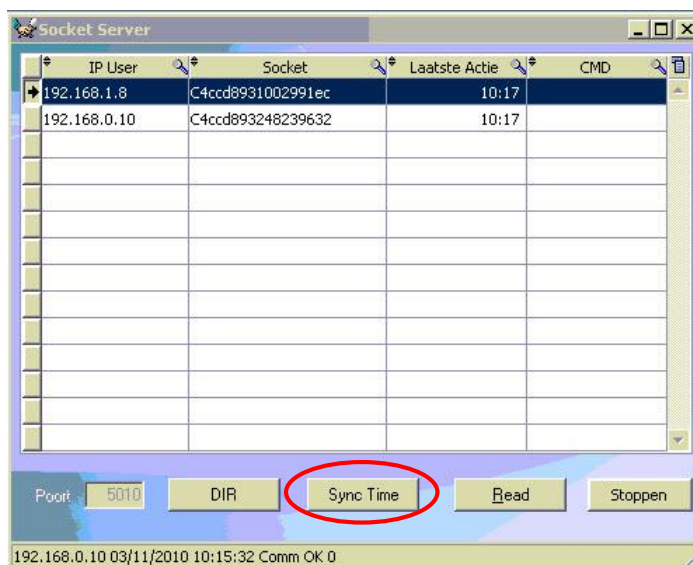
Socket Server

| IP User | Socket | Laatste Actie | CMD |
|---|---|---|---|
| 192.168.1.8 | C4ccd8931002991ec | 10:17 | |
| 192.168.0.10 | C4ccd893248239632 | 10:17 | |

Poort 5010 DIR Sync Time Read Stoppen

192.168.0.10 03/11/2010 10:15:32 Comm OK 0